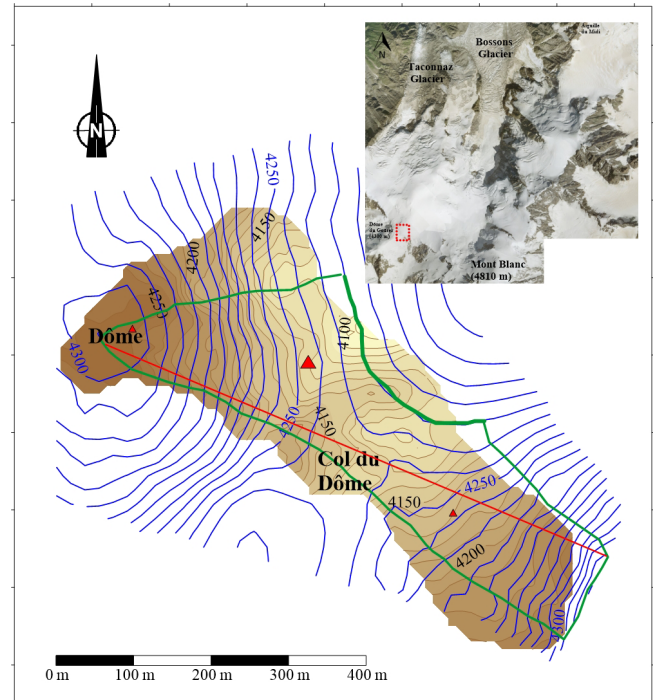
N

Bossons Glacier

Taconnaz Glacier

Aiguille du Midi

N

Dôme du Goûter (4304 m)

Mont Blanc (4810 m)

4250

4150

4200

4250

4300

Dôme

4100

4150

4250

Col du Dôme

4150

4250

4200

4300

0 m 100 m 200 m 300 m 400 m